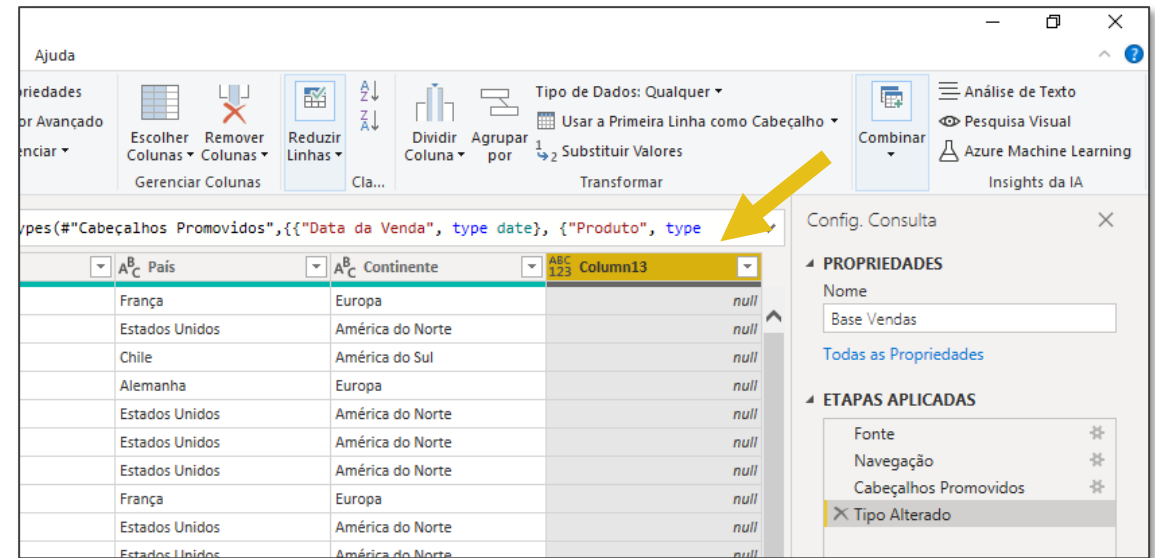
Ajuda

oriedades
or Avançado
enciar ▾

Escolher Colunas ▾
Remover Colunas ▾
Gerenciar Colunas

Reduzir Linhas ▾

Cla...

Dividir Coluna ▾
Agrupar por

Tipo de Dados: Qualquer ▾
Usar a Primeira Linha como Cabeçalho ▾
Substituir Valores
Transformar

Combinar ▾

Análise de Texto
Pesquisa Visual
Azure Machine Learning
Insights da IA

ypes(#"Cabeçalhos Promovidos",{{"Data da Venda", type date}, {"Produto", type

| País | Continente | Column13 |
|---|---|---|
| França | Europa | null |
| Estados Unidos | América do Norte | null |
| Chile | América do Sul | null |
| Alemanha | Europa | null |
| Estados Unidos | América do Norte | null |
| Estados Unidos | América do Norte | null |
| Estados Unidos | América do Norte | null |
| França | Europa | null |
| Estados Unidos | América do Norte | null |
| Estados Unidos | América do Norte | null |

Config. Consulta

PROPRIEDADES
Nome
Base Vendas
Todas as Propriedades

ETAPAS APLICADAS
Fonte
Navegação
Cabeçalhos Promovidos
Tipo Alterado